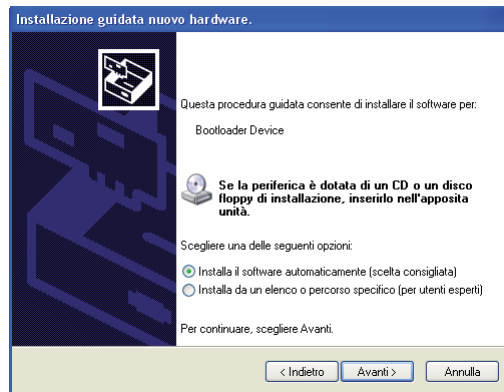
Installazione guidata nuovo hardware.

Questa procedura guidata consente di installare il software per:

Bootloader Device

Se la periferica è dotata di un CD o un disco floppy di installazione, inserirlo nell'apposita unità.

Scegliere una delle seguenti opzioni:

Installa il software automaticamente (scelta consigliata)

Installa da un elenco o percorso specifico (per utenti esperti)

Per continuare, scegliere Avanti.

< Indietro | Avanti > | Annulla